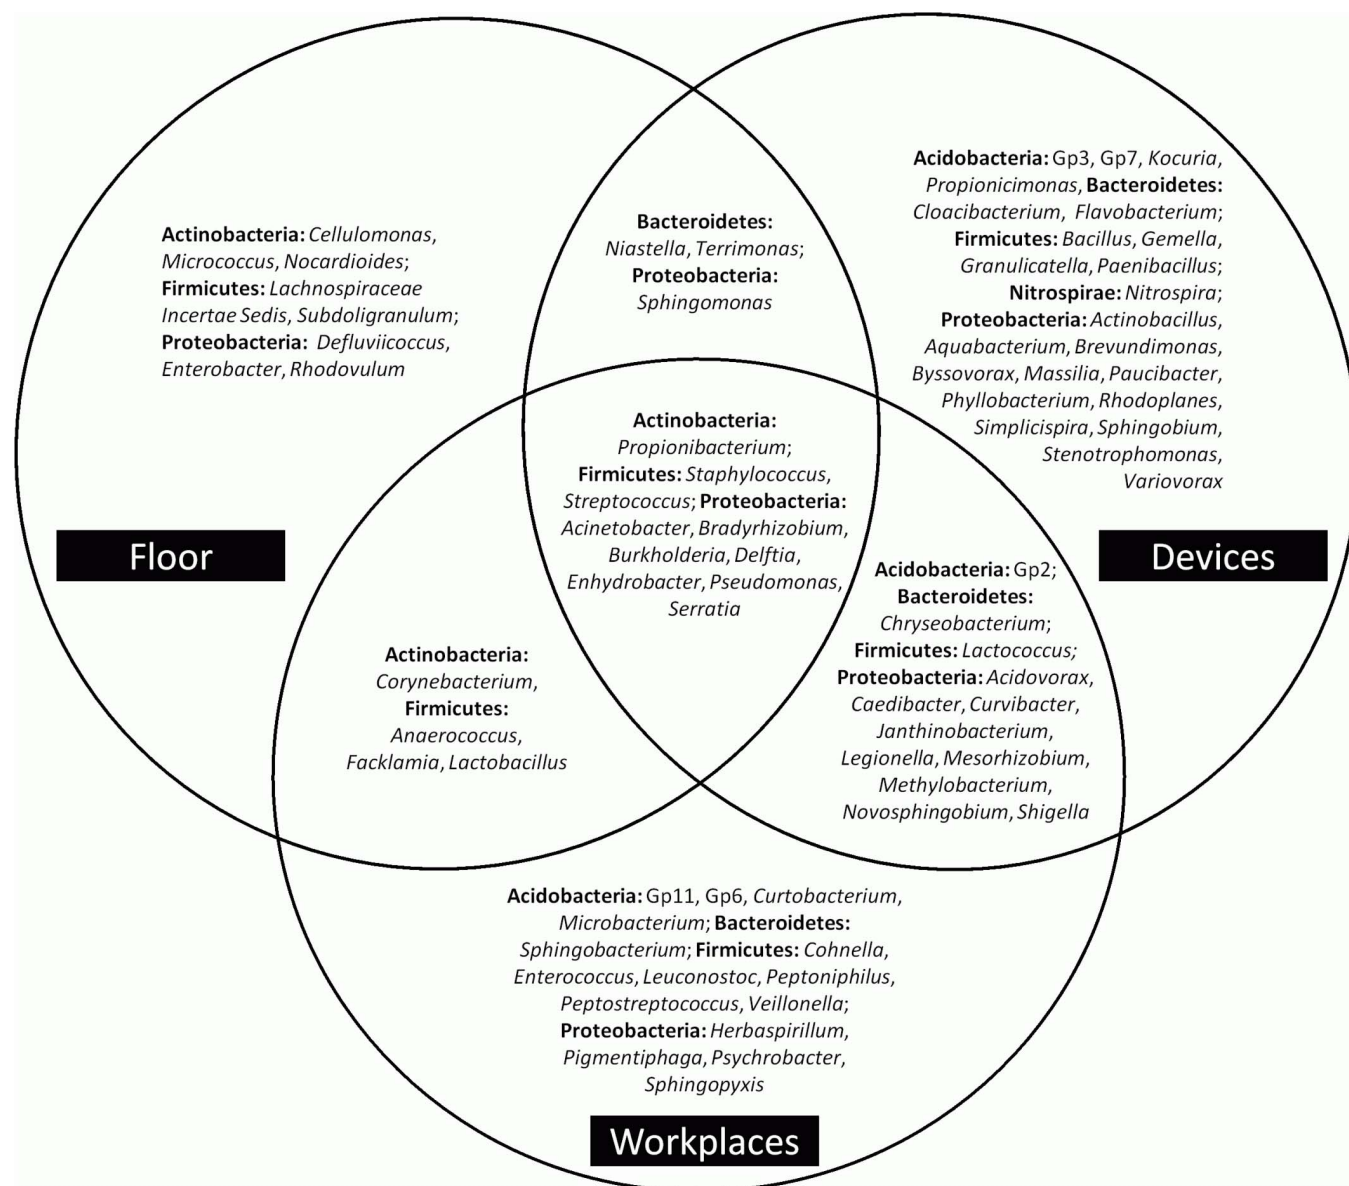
Actinobacteria: Cellulomonas, Micrococcus, Nocardioides; Firmicutes: Lachnospiraceae Incertae Sedis, Subdoligranulum; Proteobacteria: Defluviicoccus, Enterobacter, Rhodovulum

Bacteroidetes: Niastella, Terrimonas; Proteobacteria: Sphingomonas

Acidobacteria: Gp3, Gp7, Kocuria, Propionicimonas, Bacteroidetes: Cloacibacterium, Flavobacterium; Firmicutes: Bacillus, Gemella, Granulicatella, Paenibacillus; Nitrospirae: Nitrospira; Proteobacteria: Actinobacillus, Aquabacterium, Brevundimonas, Byssovorax, Massilia, Paucibacter, Phyllobacterium, Rhodoplanes, Simplicispira, Sphingobium, Stenotrophomonas, Variovorax

Actinobacteria: Propionibacterium; Firmicutes: Staphylococcus, Streptococcus; Proteobacteria: Acinetobacter, Bradyrhizobium, Burkholderia, Delftia, Enhydrobacter, Pseudomonas, Serratia

Floor

Devices

Acidobacteria: Gp2; Bacteroidetes: Chryseobacterium; Firmicutes: Lactococcus; Proteobacteria: Acidovorax, Caedibacter, Curvibacter, Janthinobacterium, Legionella, Mesorhizobium, Methylobacterium, Novosphingobium, Shigella

Actinobacteria: Corynebacterium, Firmicutes: Anaerococcus, Facklamia, Lactobacillus

Acidobacteria: Gp11, Gp6, Curtobacterium, Microbacterium; Bacteroidetes: Sphingobacterium; Firmicutes: Cohnella, Enterococcus, Leuconostoc, Peptoniphilus, Peptostreptococcus, Veillonella; Proteobacteria: Herbaspirillum, Pigmentiphaga, Psychrobacter, Sphingopyxis

Workplaces